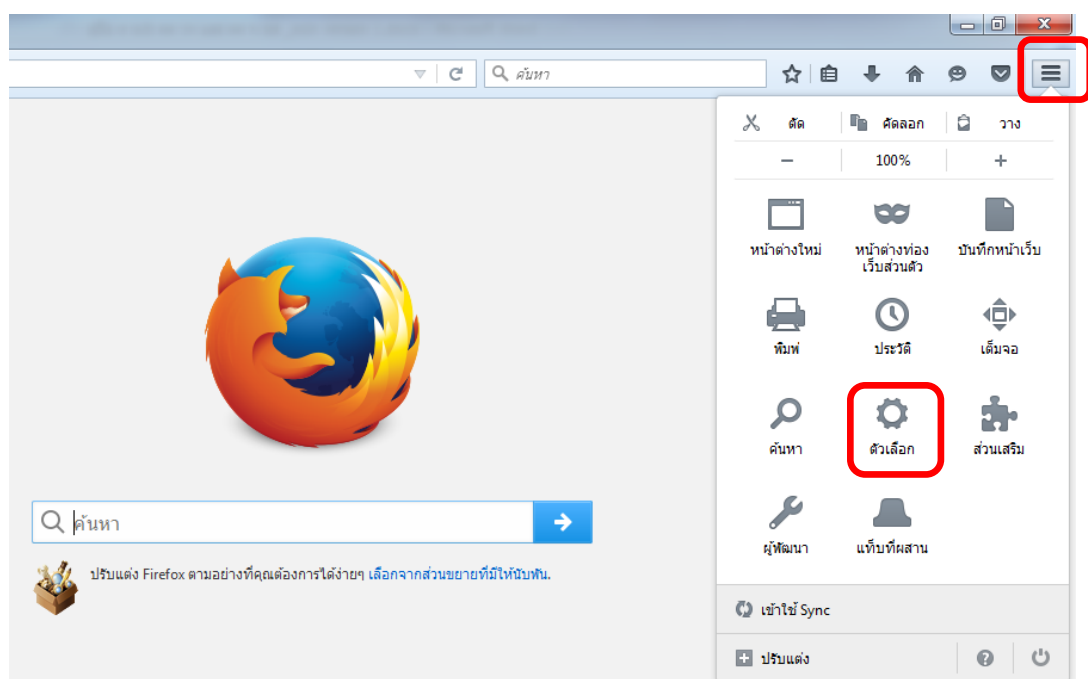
ค้นหา

ตัด คัดลอก วาง

− 100% +

หน้าต่างใหม่
หน้าต่างท่องเว็บส่วนตัว
บันทึกหน้าเว็บ
พิมพ์
ประวัติ
เต็มจอ
ค้นหา
ตัวเลือก
ส่วนเสริม
ผู้พัฒนา
แท็บที่ผสาน

ค้นหา

ปรับแต่ง Firefox ตามอย่างที่คุณต้องการได้ง่ายๆ เลือกจากส่วนขยายที่มีให้นับพัน.

เข้าใช้ Sync

ปรับแต่ง